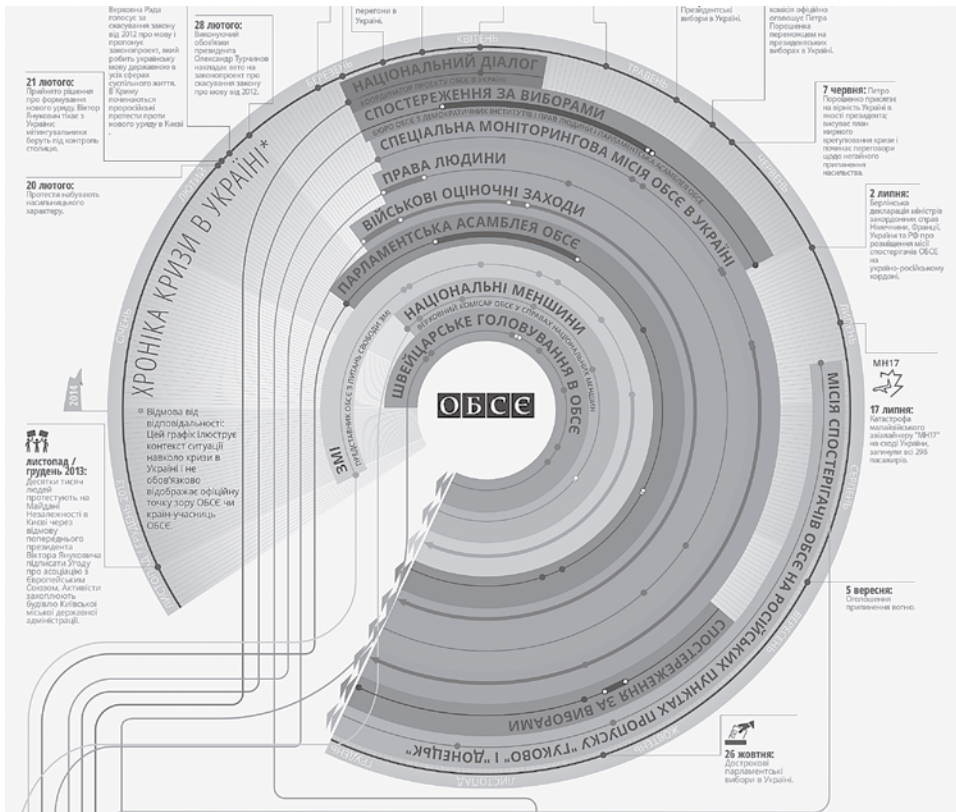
Верховна Рада голосує за скасування закону від 2012 про мову і пропонує законопроект, який робить українську мову державною в усіх сферах суспільного життя. В Криму починаються проросійські протести проти нового уряду в Києві.

28 лютого: Виконуючий обов'язки президента Олександр Турчинов накладає вето на законопроект про скасування закону про мову від 2012.

перегони в Україні.

Президентські вибори в Україні.

комісія офіційно оголошує Петра Порошенка переможцем на президентських виборах в Україні.

21 лютого: Прийнято рішення про формування нового уряду. Віктор Янукович тікає з України; мітингувальники беруть під контроль столицю.

20 лютого: Протести набувають насильницького характеру.

7 червня: Петро Порошенко присягає на вірність Україні в якості президента; висуває план мирного врегулювання кризи і починає переговори щодо негайного припинення насильства.

2 липня: Берлінська декларація міністрів закордонних справ Німеччини, Франції, України та РФ про розвідження місії спостерігачів ОБСЄ на україно-російському кордоні.

МН17

17 липня: Катастрофа малайзійського авіалайнеру "МН17" на сході України, загинули всі 298 пасажирів.

5 вересня: Оголошення припинення вогню.

26 жовтня: Дострокові парламентські вибори в Україні.

листопад / грудень 2013: Десятки тисяч людей протестують на Майдані Незалежності в Києві через відмову попереднього президента Віктора Януковича підписати Угоду про асоціацію з Європейським Союзом. Активісти захоплюють будівлю Київської міської державної адміністрації.

Відмова від відповідальності: Цей графік ілюструє контекст ситуації навколо кризи в Україні і не обов'язково відображає офіційну точку зору ОБСЄ чи країн-учасниць ОБСЄ.

ХРОНІКА КРИЗИ В УКРАЇНІ*

2014

ЛИСТОПАД / ГРУДЕНЬ 2013

СІЧЕНЬ

ЛЮТИЙ

БЕРЕЗЕНЬ

КВІТЕНЬ

ТРАВЕНЬ

ЧЕРВЕНЬ

ЛИПЕНЬ

СЕРПЕНЬ

ВЕРЕСЕНЬ

ЖОВТЕНЬ

ЛИСТОПАД

ГРУДЕНЬ

НАЦІОНАЛЬНИЙ ДІАЛОГ

КООРДИНАТОР ПРОЕКТУ ОБСЄ В УКРАЇНІ

СПОСТЕРЕЖЕННЯ ЗА ВИБОРАМИ

БЮРО ОБСЄ З ДЕМОКРАТИЧНИХ ІНСТИТУТІВ І ПРАВ ЛЮДИНИ І ПАРЛАМЕНТСЬКА АСАМБЛЕЯ ОБСЄ

СПЕЦІАЛЬНА МОНІТОРИНГОВА МІСІЯ ОБСЄ В УКРАЇНІ

ПРАВА ЛЮДИНИ

ВІЙСЬКОВІ ОЦІНОЧНІ ЗАХОДИ

ПАРЛАМЕНТСЬКА АСАМБЛЕЯ ОБСЄ

НАЦІОНАЛЬНІ МЕНШИНИ

ВЕРХОВНИЙ КОМІСАР ОБСЄ У СПРАВАХ НАЦІОНАЛЬНИХ МЕНШИН

ШВЕЙЦАРСЬКЕ ГОЛОВУВАННЯ В ОБСЄ

ЗМІ

ПРЕДСТАВНИК ОБСЄ З ПИТАНЬ СВОБОДИ ЗМІ

ОБСЄ

МІСІЯ СПОСТЕРІГАЧІВ ОБСЄ НА РОСІЙСЬКИХ ПУНКТАХ ПРОПУСКУ "ГУКОВО" І "ДОНЕЦЬК"

СПОСТЕРЕЖЕННЯ ЗА ВИБОРАМИ